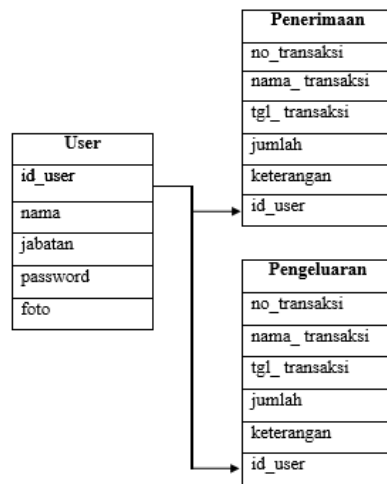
Penerimaan
no_transaksi
nama_ transaksi
tgl_ transaksi
jumlah
keterangan
id_user

User
id_user
nama
jabatan
password
foto

Pengeluaran
no_transaksi
nama_ transaksi
tgl_ transaksi
jumlah
keterangan
id_user